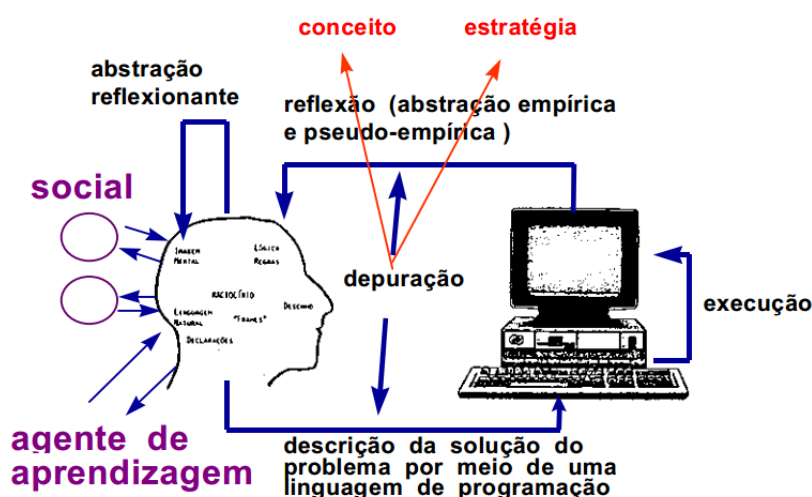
conceito

estratégia

abstração reflexionante

reflexão (abstração empírica e pseudo-empírica )

social

IMAGEM MENTAL

LÓGICA REGRAS

RACIOCÍNIO

LINGUAGEM NATURAL

"FRAMES"

DESENHO

DECLARAÇÕES

depuração

execução

agente de aprendizagem

descrição da solução do problema por meio de uma linguagem de programação